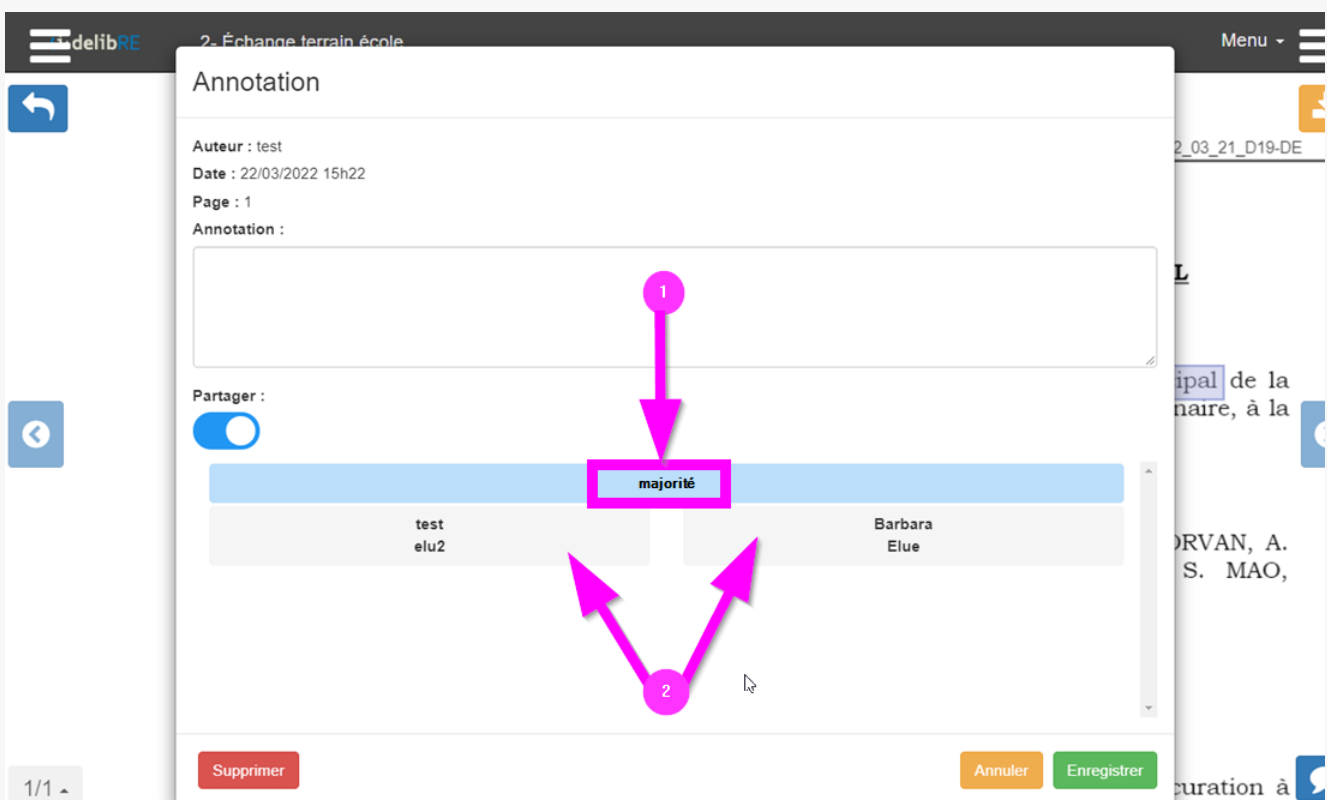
delibRE 2- Échange terrain école

Menu

Annotation

2_03_21_D19-DE

Auteur : test

Date : 22/03/2022 15h22

Page : 1

Annotation :

L

ipal de la
naire, à la

Partager :

1

majorité

test
elu2

Barbara
Elue

RVAN, A.
S. MAO,

2

1/1

Supprimer

Annuler

Enregistrer

curation à